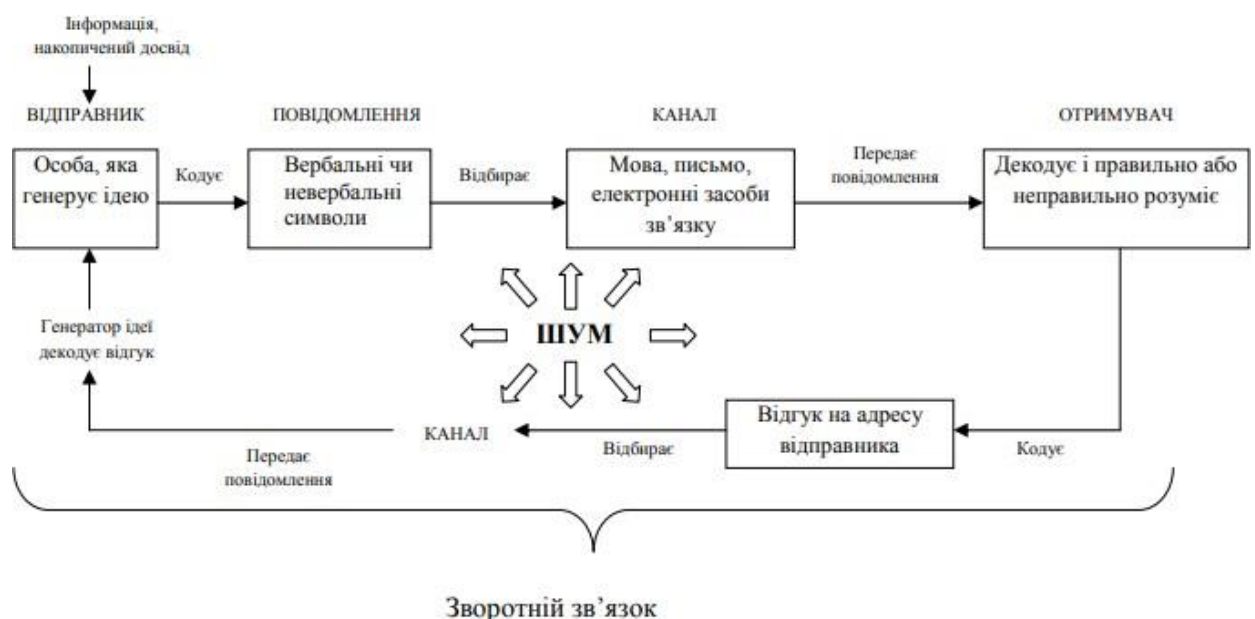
Інформація, накопичений досвід

ВІДПРАВНИК

ПОВІДОМЛЕННЯ

КАНАЛ

ОТРИМУВАЧ

Особа, яка генерує ідею

Кодує

Вербальні чи невербальні символи

Відбирає

Мова, письмо, електронні засоби зв'язку

Передає повідомлення

Декодує і правильно або неправильно розуміє

Генератор ідеї декодує відгук

ШУМ

КАНАЛ

Відбирає

Відгук на адресу відправника

Кодує

Передає повідомлення

Зворотній зв'язок